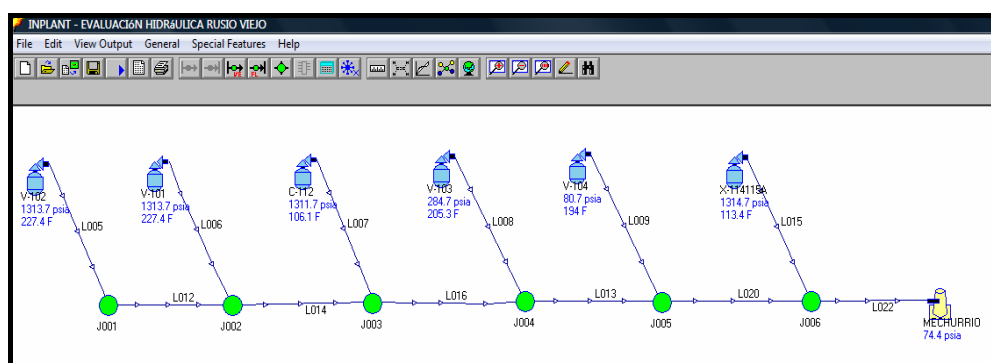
INPLANT - EVALUACIóN HIDRáULICA RUSIO VIEJO

File Edit View Output General Special Features Help

V-102
1313.7 psia
227.4 F

L005

V-101
1313.7 psia
227.4 F

L006

C-112
1311.7 psia
106.1 F

L007

V-103
284.7 psia
205.3 F

L008

V-104
80.7 psia
194 F

L009

X-11411A
1314.7 psia
113.4 F

L015

J001

L012

J002

L014

J003

L016

J004

L013

J005

L020

J006

L022

MECHURRIO
74.4 psia